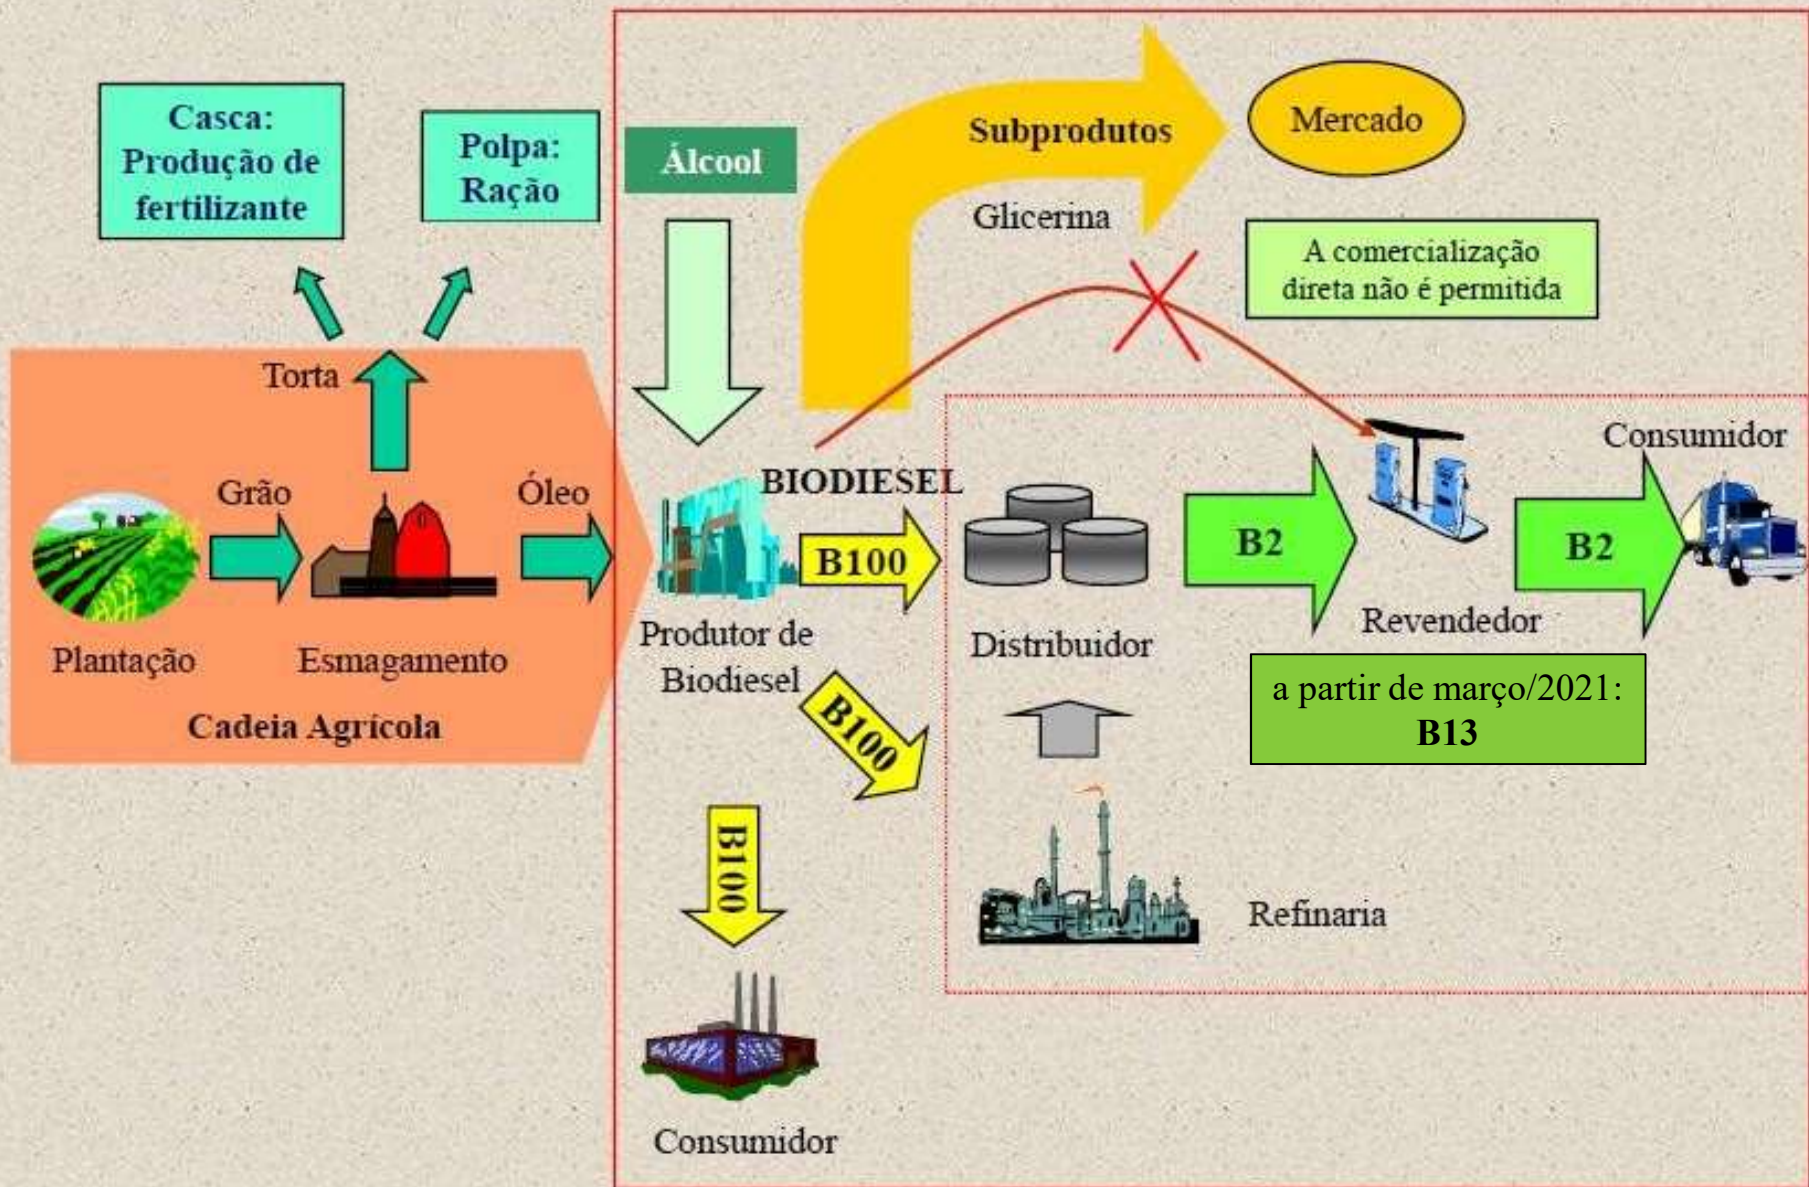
Casca: Produção de fertilizante

Polpa: Ração

Álcool

Subprodutos

Mercado

Glicerina

A comercialização direta não é permitida

Torta

Grão

Óleo

BIODIESEL

Consumidor

B100

B2

B2

Plantação

Esmagamento

Cadeia Agrícola

Produtor de Biodiesel

Distribuidor

Revendedor

a partir de março/2021: B13

B100

B100

Refinaria

Consumidor